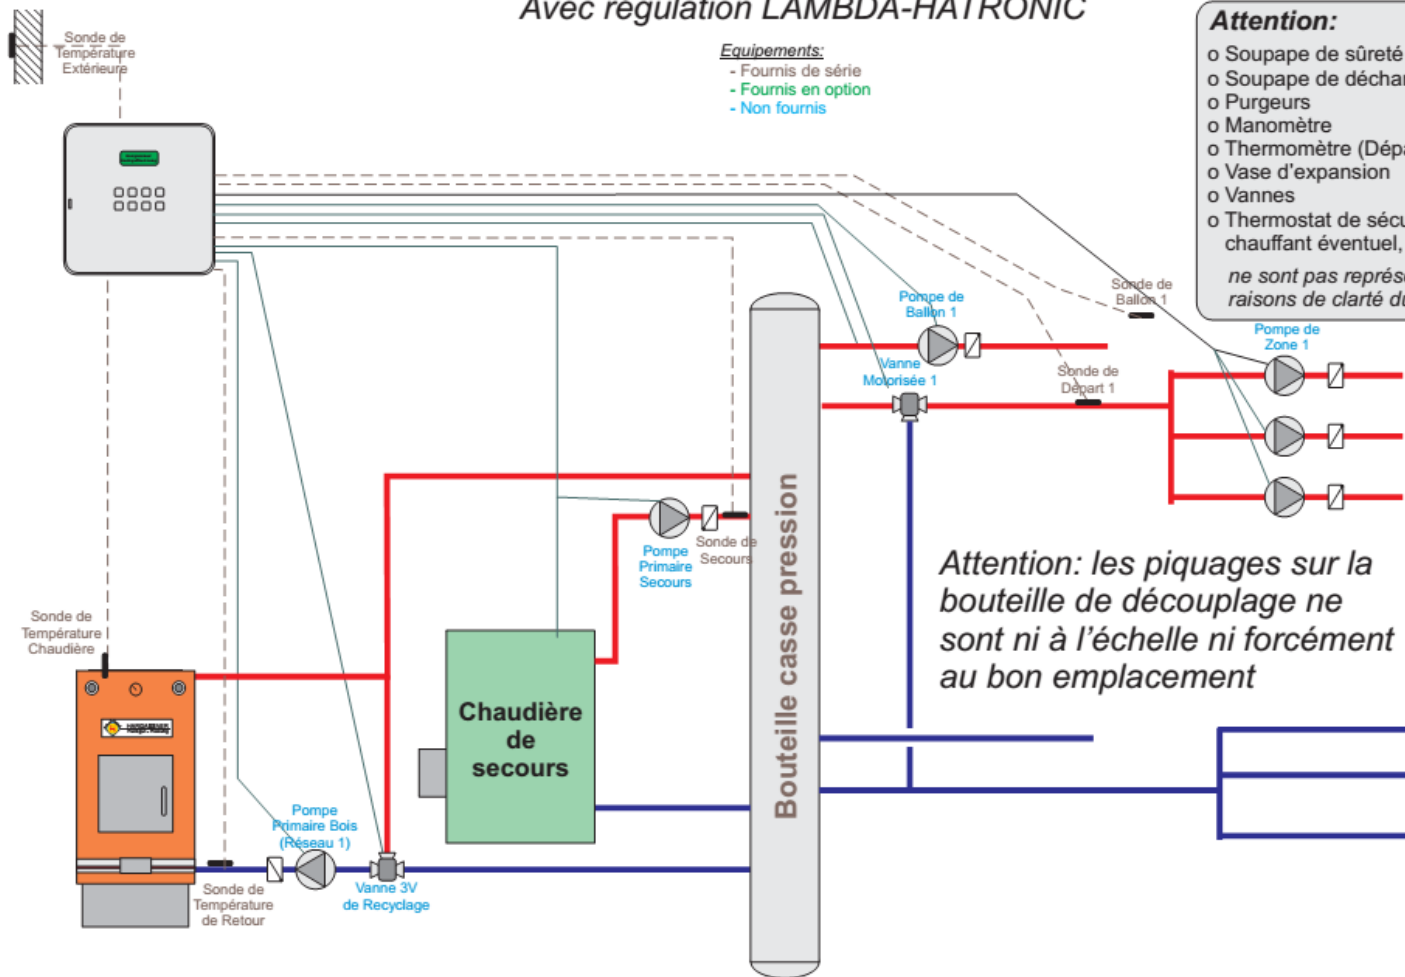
Avec régulation LAMBDA-HATRONIC

Equipements:
- Fournis de série
- Fournis en option
- Non fournis

Attention:
o Soupape de sûreté
o Soupape de déchar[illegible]
o Purgeurs
o Manomètre
o Thermomètre (Dépa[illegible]
o Vase d'expansion
o Vannes
o Thermostat de sécu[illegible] chauffant éventuel,
ne sont pas représ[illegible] raisons de clarté d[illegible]

Sonde de Température Extérieure

Pompe de Ballon 1

Sonde de Ballon 1

Pompe de Zone 1

Vanne Motorisée 1

Sonde de Départ 1

Pompe Primaire Secours

Sonde de Secours

Bouteille casse pression

Attention: les piquages sur la bouteille de découplage ne sont ni à l'échelle ni forcément au bon emplacement

Sonde de Température Chaudière

Chaudière de secours

Pompe Primaire Bois (Réseau 1)

Sonde de Température de Retour

Vanne 3V de Recyclage